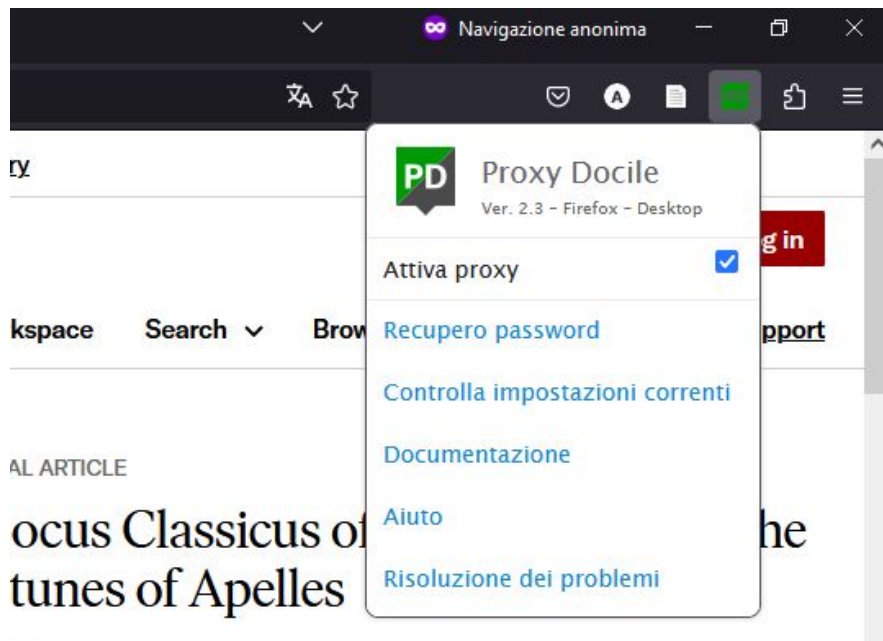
Navigazione anonima

ry

PD

Proxy Docile

Ver. 2.3 - Firefox - Desktop

g in

Attiva proxy

kspace Search Brow

Recupero password

pport

Controlla impostazioni correnti

Documentazione

AL ARTICLE

Aiuto

ocus Classicus of

he

tunes of Apelles

Risoluzione dei problemi